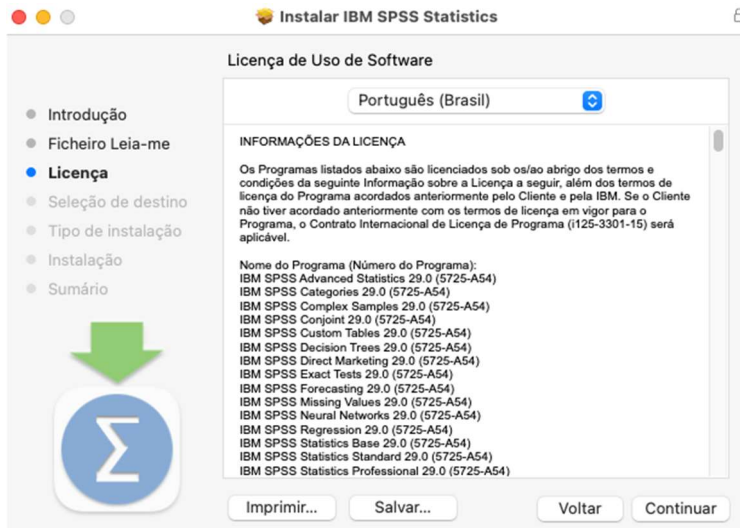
Instalar IBM SPSS Statistics

Licença de Uso de Software

Introdução
Ficheiro Leia-me
Licença
Seleção de destino
Tipo de instalação
Instalação
Sumário

Português (Brasil)

INFORMAÇÕES DA LICENÇA

Os Programas listados abaixo são licenciados sob os/ao abrigo dos termos e condições da seguinte Informação sobre a Licença a seguir, além dos termos de licença do Programa acordados anteriormente pelo Cliente e pela IBM. Se o Cliente não tiver acordado anteriormente com os termos de licença em vigor para o Programa, o Contrato Internacional de Licença de Programa (i125-3301-15) será aplicável.

Nome do Programa (Número do Programa):
IBM SPSS Advanced Statistics 29.0 (5725-A54)
IBM SPSS Categories 29.0 (5725-A54)
IBM SPSS Complex Samples 29.0 (5725-A54)
IBM SPSS Conjoint 29.0 (5725-A54)
IBM SPSS Custom Tables 29.0 (5725-A54)
IBM SPSS Decision Trees 29.0 (5725-A54)
IBM SPSS Direct Marketing 29.0 (5725-A54)
IBM SPSS Exact Tests 29.0 (5725-A54)
IBM SPSS Forecasting 29.0 (5725-A54)
IBM SPSS Missing Values 29.0 (5725-A54)
IBM SPSS Neural Networks 29.0 (5725-A54)
IBM SPSS Regression 29.0 (5725-A54)
IBM SPSS Statistics Base 29.0 (5725-A54)
IBM SPSS Statistics Standard 29.0 (5725-A54)
IBM SPSS Statistics Professional 29.0 (5725-A54)

Imprimir...
Salvar...
Voltar
Continuar